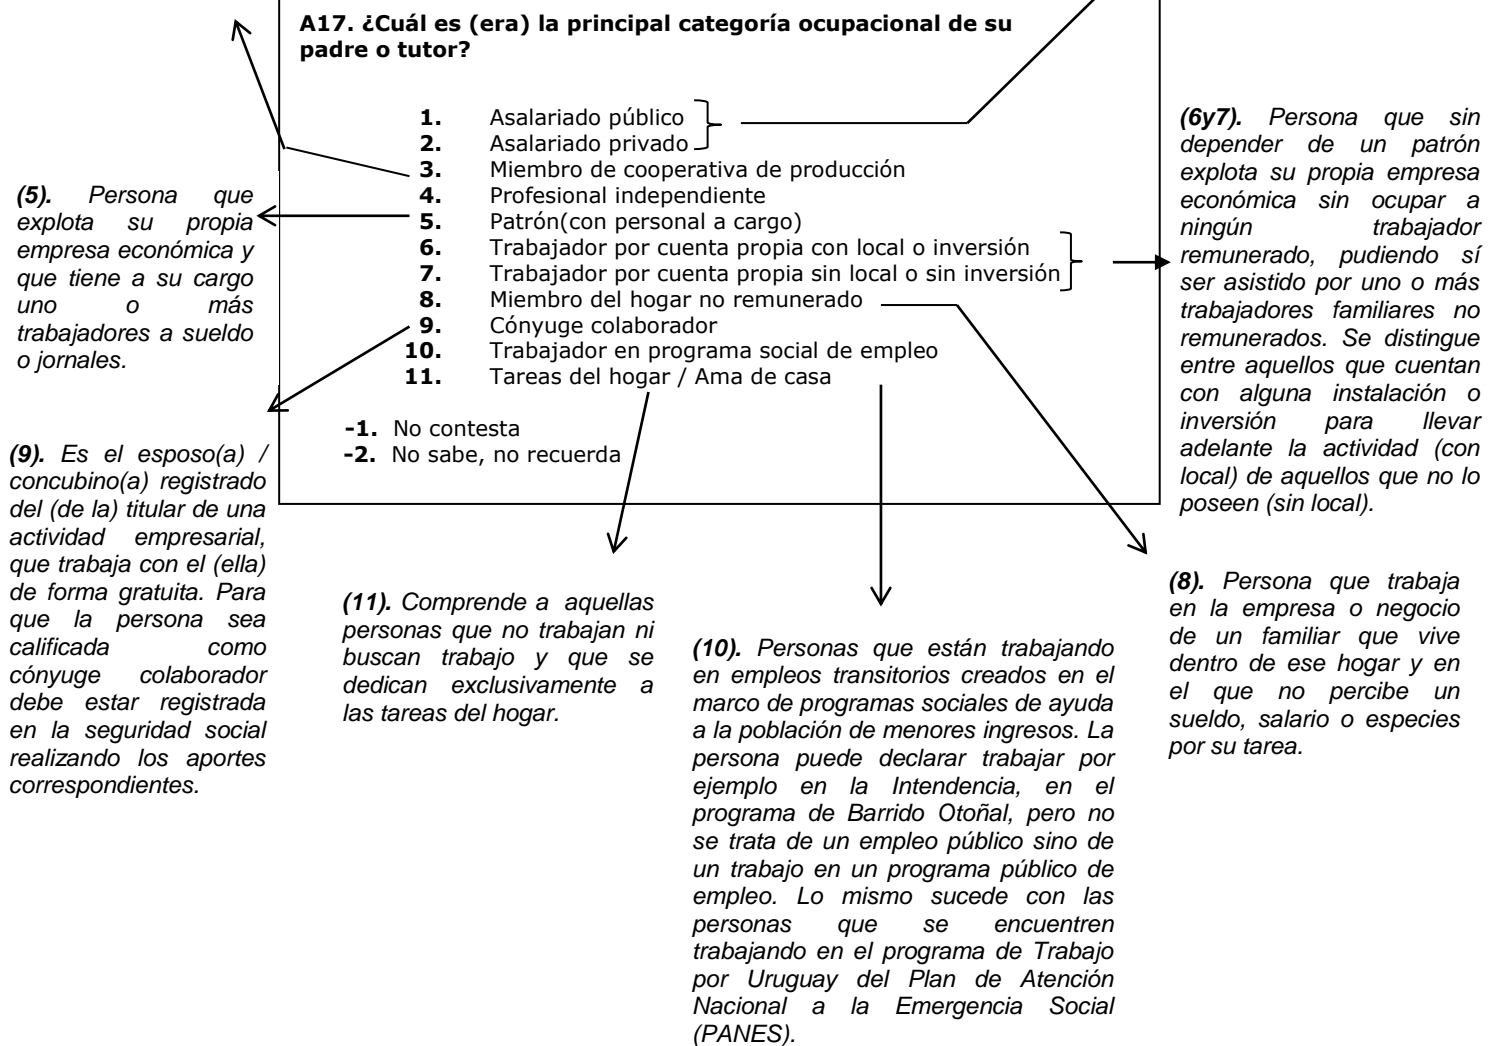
A17. ¿Cuál es (era) la principal categoría ocupacional de su padre o tutor?

1. Asalariado público
2. Asalariado privado
3. Miembro de cooperativa de producción
4. Profesional independiente
5. Patrón(con personal a cargo)
6. Trabajador por cuenta propia con local o inversión
7. Trabajador por cuenta propia sin local o sin inversión
8. Miembro del hogar no remunerado
9. Cónyuge colaborador
10. Trabajador en programa social de empleo
11. Tareas del hogar / Ama de casa

-1. No contesta
-2. No sabe, no recuerda

(5). Persona que explota su propia empresa económica y que tiene a su cargo uno o más trabajadores a sueldo o jornales.

(9). Es el esposo(a) / concubino(a) registrado del (de la) titular de una actividad empresarial, que trabaja con el (ella) de forma gratuita. Para que la persona sea calificada como cónyuge colaborador debe estar registrada en la seguridad social realizando los aportes correspondientes.

(11). Comprende a aquellas personas que no trabajan ni buscan trabajo y que se dedican exclusivamente a las tareas del hogar.

(10). Personas que están trabajando en empleos transitorios creados en el marco de programas sociales de ayuda a la población de menores ingresos. La persona puede declarar trabajar por ejemplo en la Intendencia, en el programa de Barrido Otoñal, pero no se trata de un empleo público sino de un trabajo en un programa público de empleo. Lo mismo sucede con las personas que se encuentren trabajando en el programa de Trabajo por Uruguay del Plan de Atención Nacional a la Emergencia Social (PANES).

(6y7). Persona que sin depender de un patrón explota su propia empresa económica sin ocupar a ningún trabajador remunerado, pudiendo sí ser asistido por uno o más trabajadores familiares no remunerados. Se distingue entre aquellos que cuentan con alguna instalación o inversión para llevar adelante la actividad (con local) de aquellos que no lo poseen (sin local).

(8). Persona que trabaja en la empresa o negocio de un familiar que vive dentro de ese hogar y en el que no percibe un sueldo, salario o especies por su tarea.